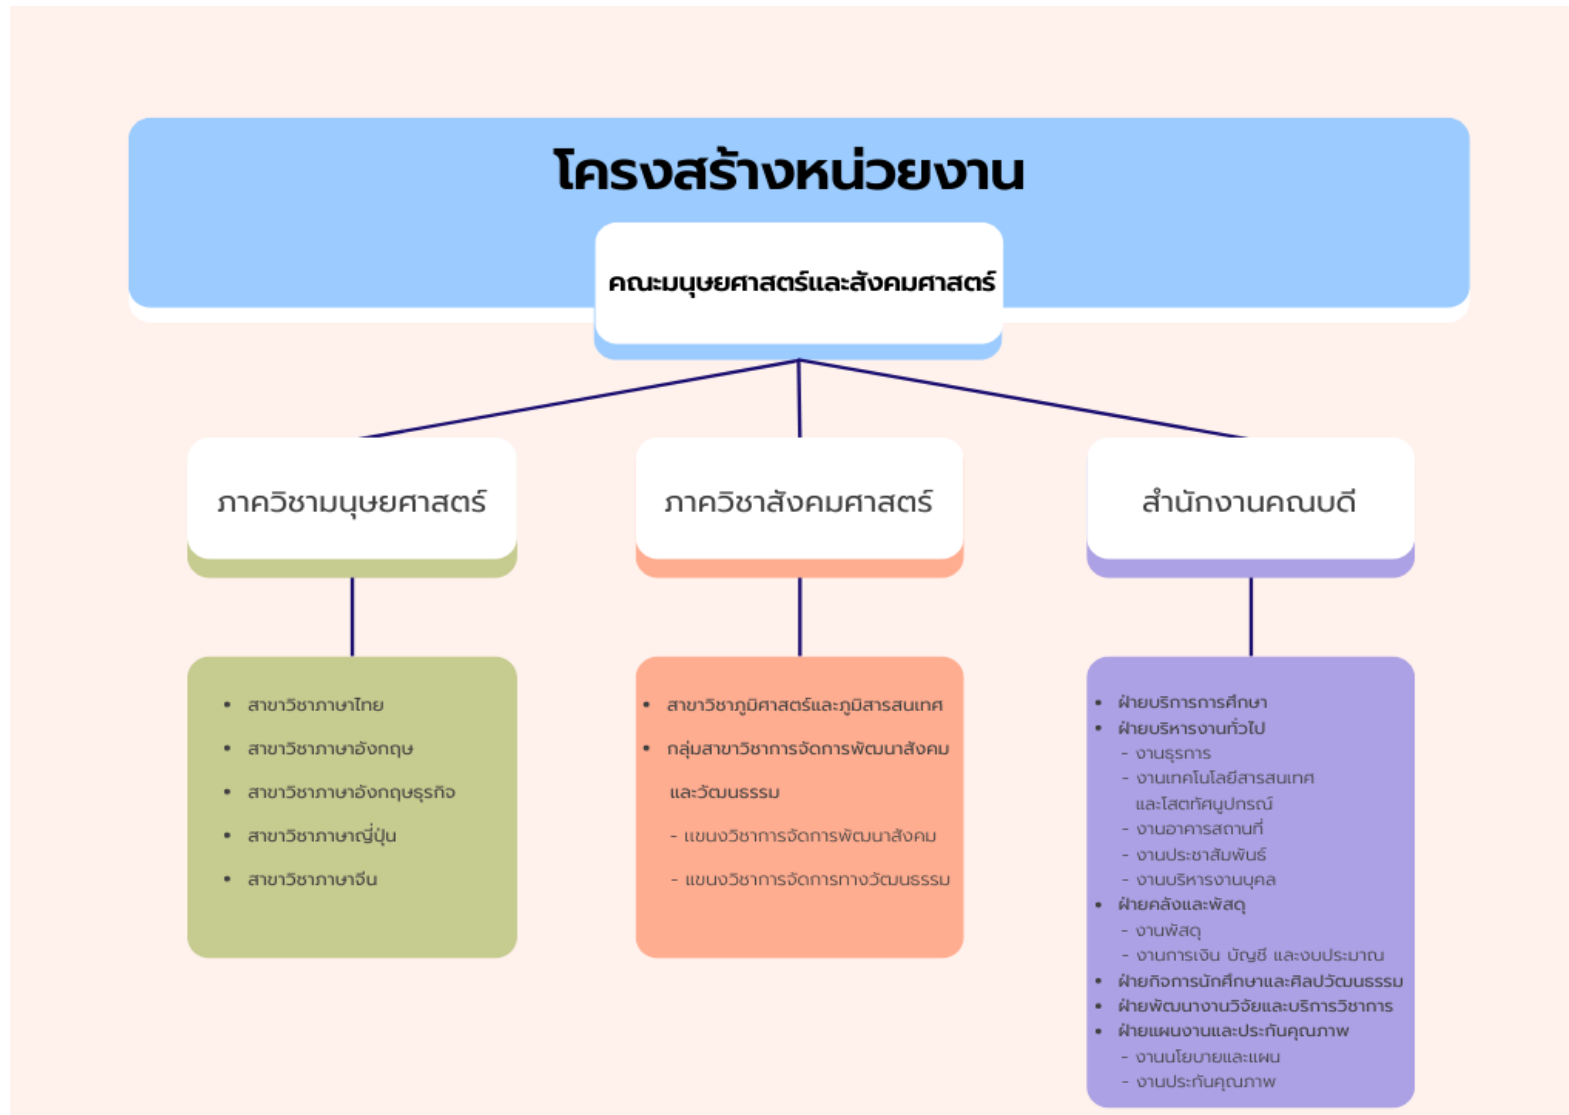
โครงสร้างหน่วยงาน

คณะมนุษยศาสตร์และสังคมศาสตร์

ภาควิชามนุษยศาสตร์

ภาควิชาสังคมศาสตร์

สำนักงานคณบดี

- สาขาวิชาภาษาไทย
- สาขาวิชาภาษาอังกฤษ
- สาขาวิชาภาษาอังกฤษธุรกิจ
- สาขาวิชาภาษาญี่ปุ่น
- สาขาวิชาภาษาจีน

- สาขาวิชาภูมิศาสตร์และภูมิสารสนเทศ
- กลุ่มสาขาวิชาการจัดการพัฒนาสังคมและวัฒนธรรม
  - แขนงวิชาการจัดการพัฒนาสังคม
  - แขนงวิชาการจัดการทางวัฒนธรรม

- ฝ่ายบริการการศึกษา
- ฝ่ายบริหารงานทั่วไป
  - งานธุรการ
  - งานเทคโนโลยีสารสนเทศและโสตทัศนูปกรณ์
  - งานอาคารสถานที่
  - งานประชาสัมพันธ์
  - งานบริหารงานบุคล
- ฝ่ายคลังและพัสดุ
  - งานพัสดุ
  - งานการเงิน บัญชี และงบประมาณ
- ฝ่ายกิจการนักศึกษาและศิลปวัฒนธรรม
- ฝ่ายพัฒนางานวิจัยและบริการวิชาการ
- ฝ่ายแผนงานและประกันคุณภาพ
  - งานนโยบายและแผน
  - งานประกันคุณภาพ